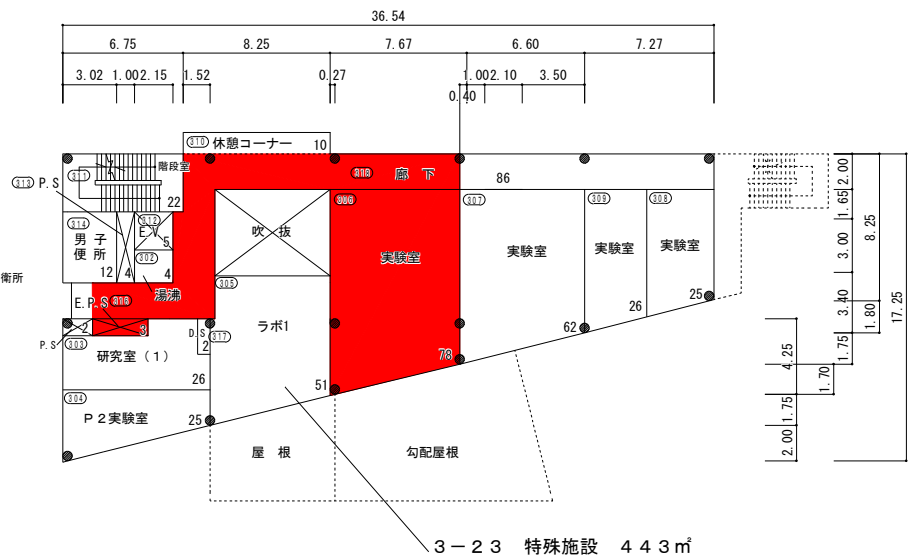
36.54

6.75 8.25 7.67 6.60 7.27

3.02 1.00 2.15 1.52 0.27 1.00 2.10 3.50

0.40

310 休憩コーナー 10

階段室

311

313 P.S

22

318 廊 下

86

306

307

309

308

314

312

男子便所

E.V

5

吹 抜

実験室

実験室

実験室

実験室

12 4 302 4

衛所

湯沸

305

26

25

E.P.S 316

2 3

ラボ1

62

P.S 303

D.S 317

2

78

研究室（1）

26

51

304

P２実験室

25

屋 根

勾配屋根

2.00 1.65 8.25 3.00 3.40 1.80 17.25 1.75 4.25 1.70 1.75 2.00

３－２３ 特殊施設 ４４３㎡